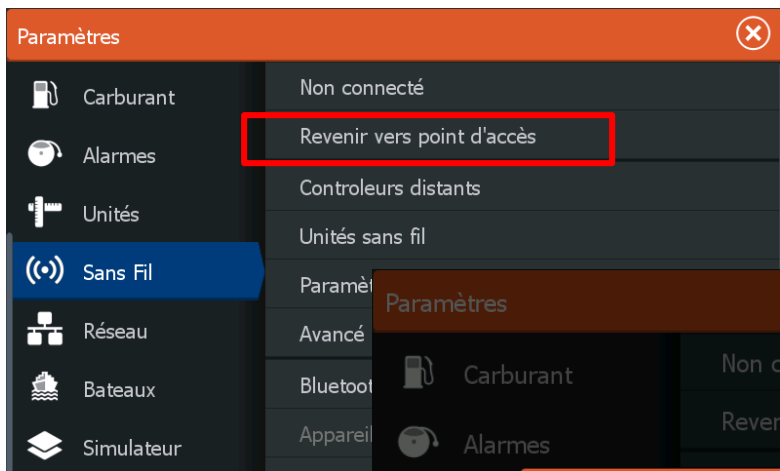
Paramètres

Carburant
Alarmes
Unités
Sans Fil
Réseau
Bateaux
Simulateur

Non connecté
Revenir vers point d'accès
Controleurs distants
Unités sans fil
Paramèt
Avancé
Bluetoot
Appareil

Paramètres

Carburant
Alarmes

Non c
Rever